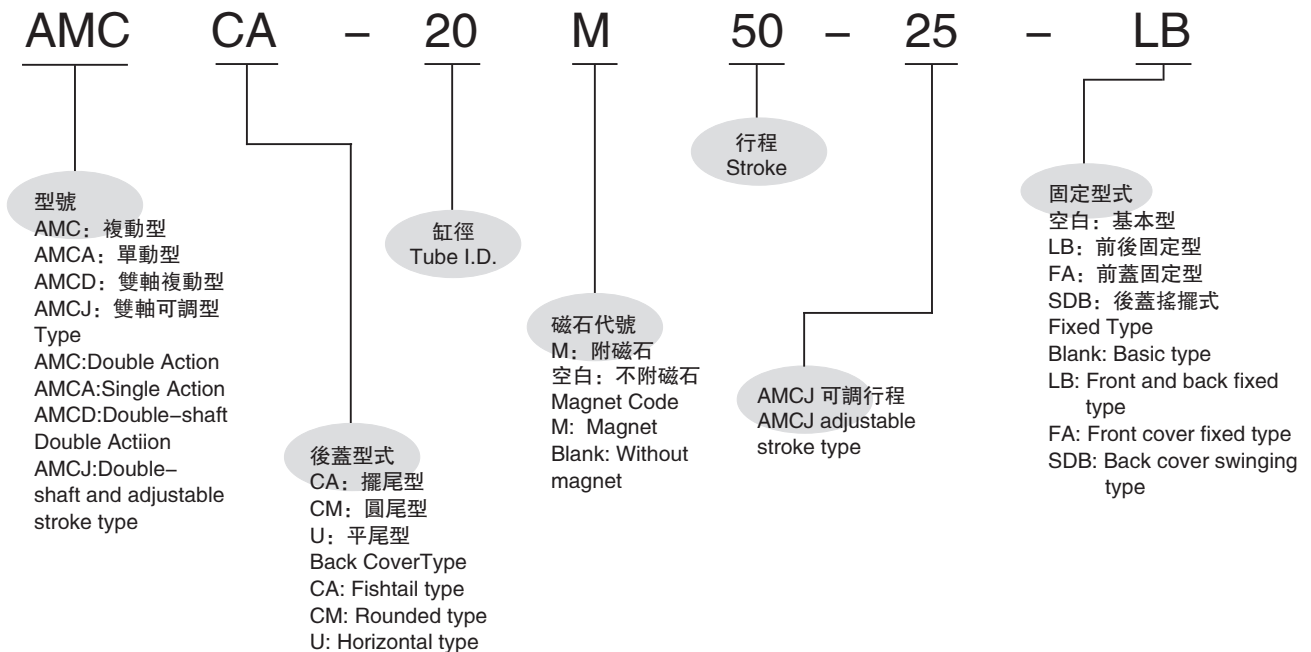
AMC CA – 20 M 50 – 25 – LB

型號
AMC：複動型
AMCA：單動型
AMCD：雙軸複動型
AMCJ：雙軸可調型
Type
AMC:Double Action
AMCA:Single Action
AMCD:Double–shaft Double Actiion
AMCJ:Double–shaft and adjustable stroke type

後蓋型式
CA：擺尾型
CM：圓尾型
U：平尾型
Back CoverType
CA: Fishtail type
CM: Rounded type
U: Horizontal type

缸徑
Tube I.D.

磁石代號
M：附磁石
空白：不附磁石
Magnet Code
M: Magnet
Blank: Without magnet

行程
Stroke

AMCJ 可調行程
AMCJ adjustable stroke type

固定型式
空白：基本型
LB：前後固定型
FA：前蓋固定型
SDB：後蓋搖擺式
Fixed Type
Blank: Basic type
LB: Front and back fixed type
FA: Front cover fixed type
SDB: Back cover swinging type